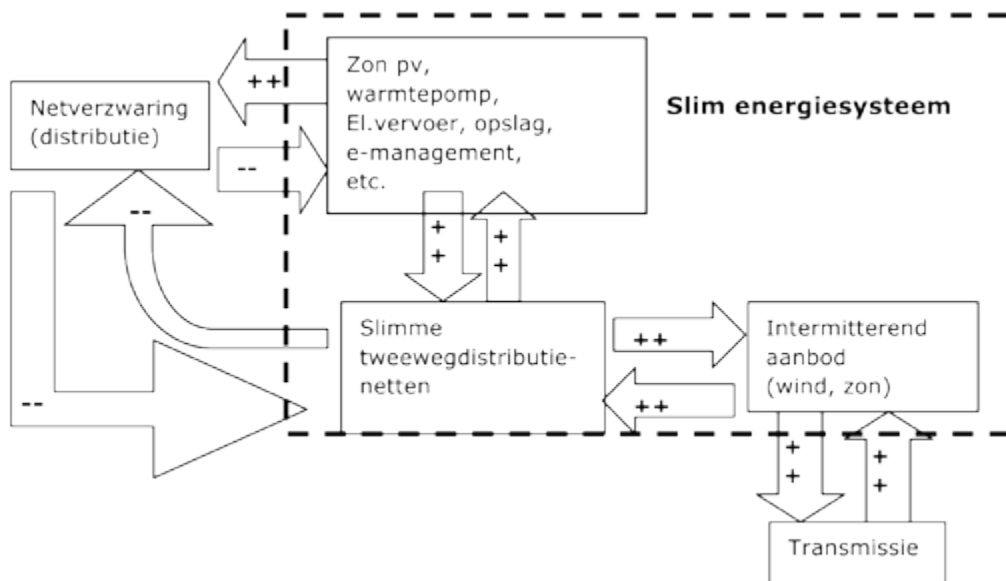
Netverzwaring (distributie)

++

--

Zon pv, warmtepomp, El.vervoer, opslag, e-management, etc.

Slim energiesysteem

--

+
+

+
+

Slimme tweewegdistributienetten

++

++

Intermitterend aanbod (wind, zon)

--

+
+

+
+

Transmissie